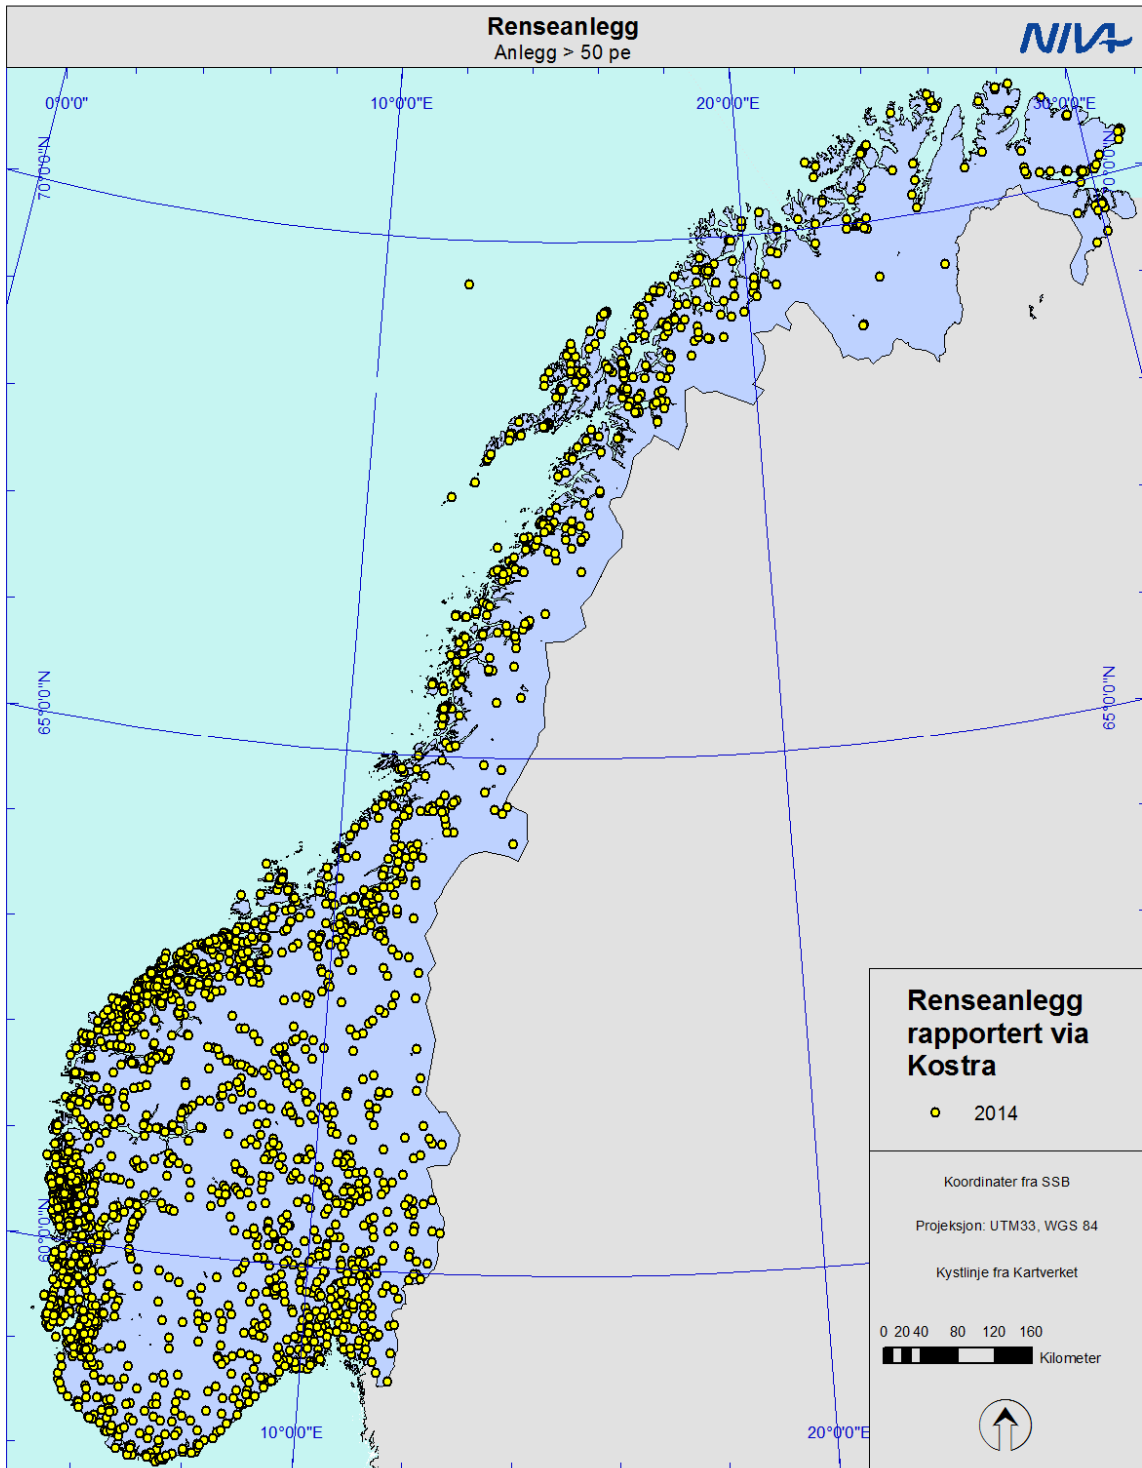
Renseanlegg
Anlegg > 50 pe

NIVA

0°0'0"
10°0'0"E
20°0'0"E
30°0'0"E
70°0'0"N
70°0'0"N
65°0'0"N
65°0'0"N
60°0'0"N
10°0'0"E
20°0'0"E

Renseanlegg rapportert via Kostra

2014

Koordinater fra SSB

Projeksjon: UTM33, WGS 84

Kystlinje fra Kartverket

0 20 40 80 120 160
Kilometer